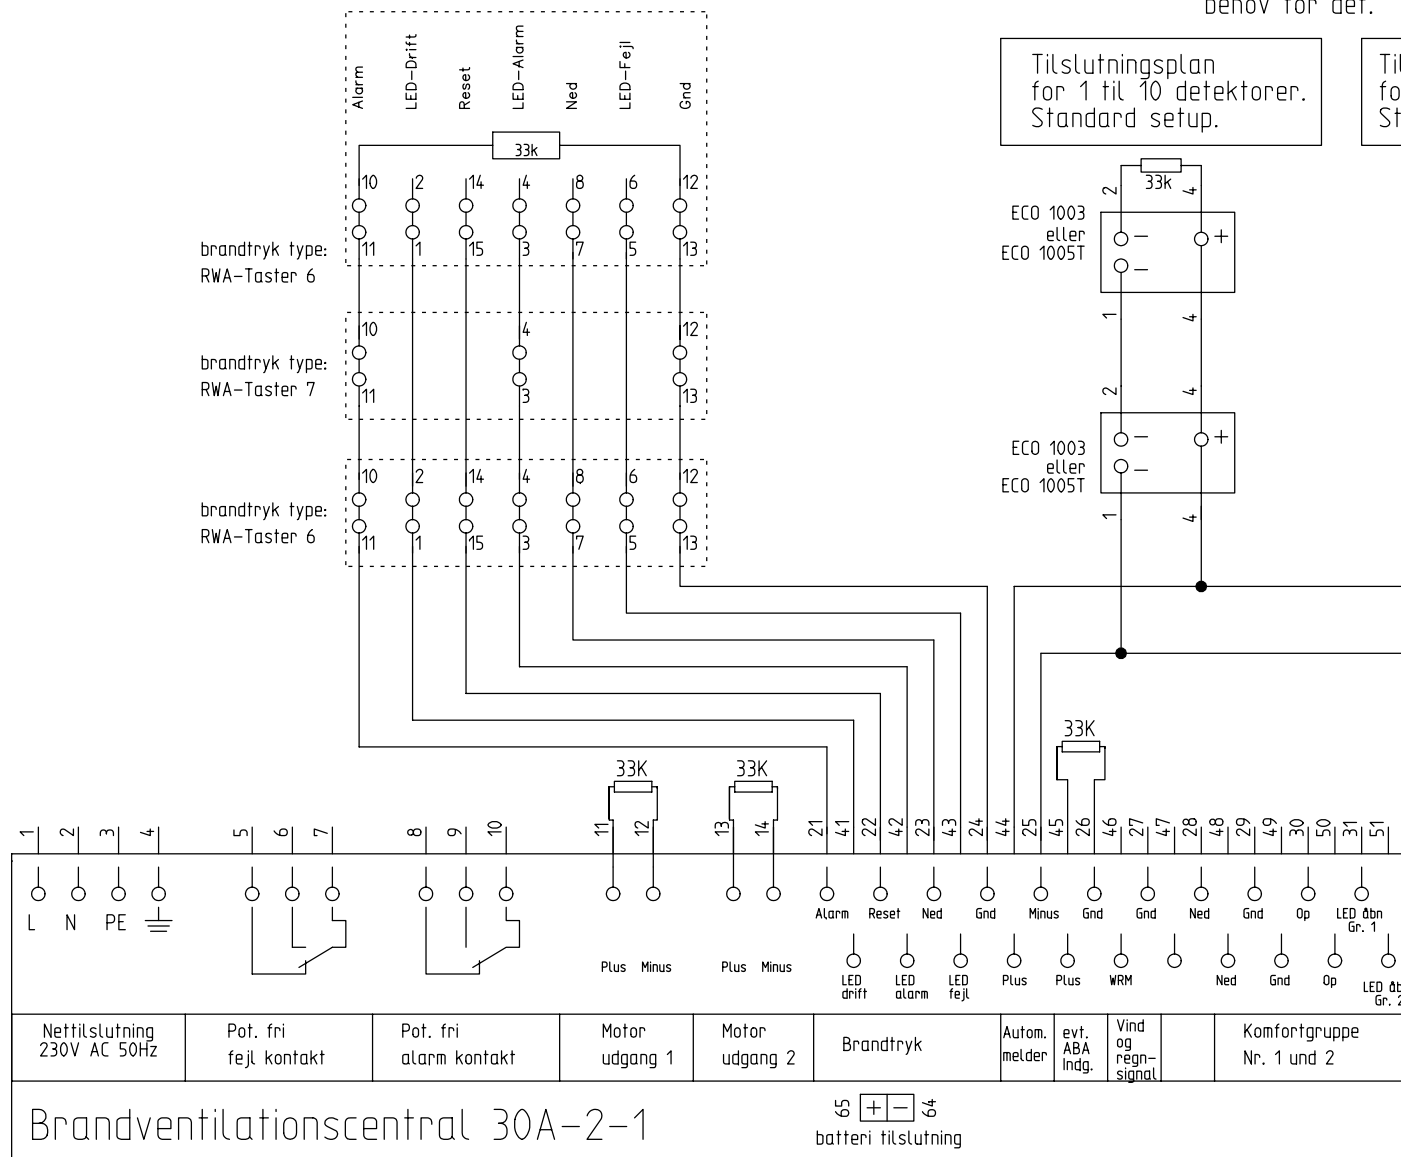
behov for det.

Alarm LED-Drift Reset LED-Alarm Ned LED-Fejl Gnd

33k

10 2 14 4 8 6 12
11 1 15 3 7 5 13

brandtryk type:
RWA-Taster 6

10 4 12
11 3 13

brandtryk type:
RWA-Taster 7

10 2 14 4 8 6 12
11 1 15 3 7 5 13

brandtryk type:
RWA-Taster 6

Tilslutningsplan
for 1 til 10 detektorer.
Standard setup.

Til
fo
St

33k

2 4

ECO 1003
eller
ECO 1005T

1 4

2 4

ECO 1003
eller
ECO 1005T

1 4

33K

33K 33K

1 2 3 4 5 6 7 8 9 10 11 12 13 14 21 41 22 42 23 43 24 44 25 45 26 46 27 47 28 48 29 49 30 50 31 51

L N PE

Plus Minus Plus Minus

Alarm Reset Ned Gnd Minus Gnd Gnd Ned Gnd Op LED åbn Gr. 1

LED drift LED alarm LED fejl Plus Plus WRM Ned Gnd Op LED åb Gr. 2

| Nettilslutning 230V AC 50Hz | Pot. fri fejl kontakt | Pot. fri alarm kontakt | Motor udgang 1 | Motor udgang 2 | Brandtryk | Autom. melder | evt. ABA Indg. | Vind og regn-signal | | Komfortgruppe Nr. 1 und 2 |
|---|---|---|---|---|---|---|---|---|---|---|

Brandventilationscentral 30A-2-1

65 + − 64
batteri tilslutning